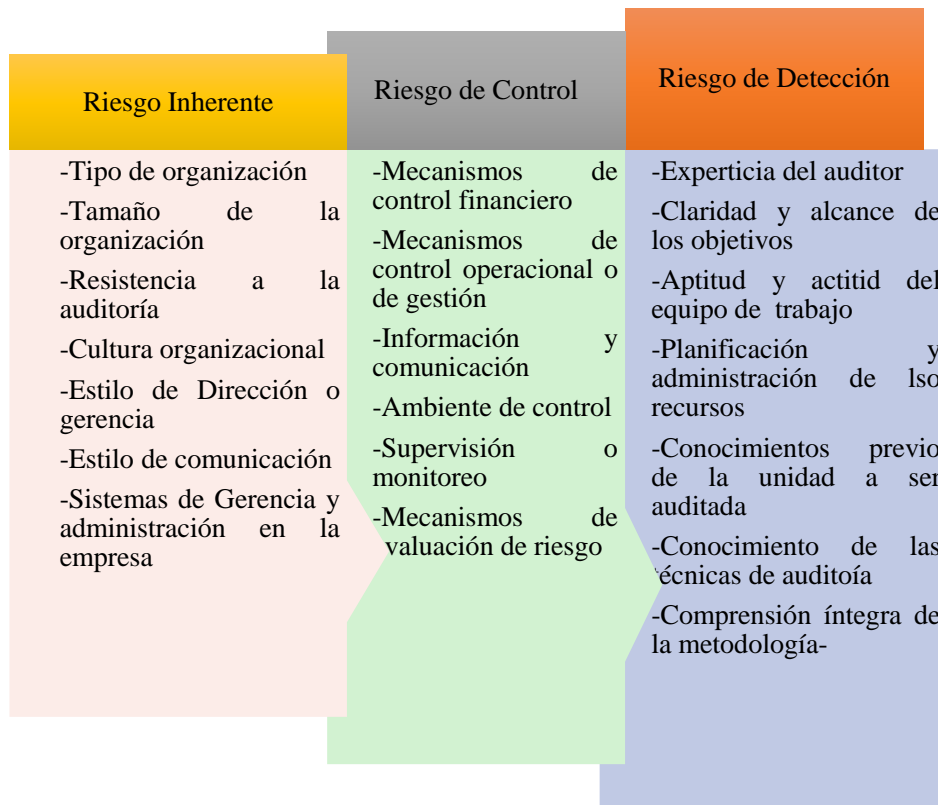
Riesgo Inherente

-Tipo de organización

-Tamaño de la organización

-Resistencia a la auditoría

-Cultura organizacional

-Estilo de Dirección o gerencia

-Estilo de comunicación

-Sistemas de Gerencia y administración en la empresa

Riesgo de Control

-Mecanismos de control financiero

-Mecanismos de control operacional o de gestión

-Información y comunicación

-Ambiente de control

-Supervisión o monitoreo

-Mecanismos de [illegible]valuación de riesgo

Riesgo de Detección

-Experticia del auditor

-Claridad y alcance de los objetivos

-Aptitud y actitid del equipo de trabajo

-Planificación y administración de lso recursos

-Conocimientos previo de la unidad a ser auditada

-Conocimiento de las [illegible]écnicas de auditoía

-Comprensión íntegra de la metodología-